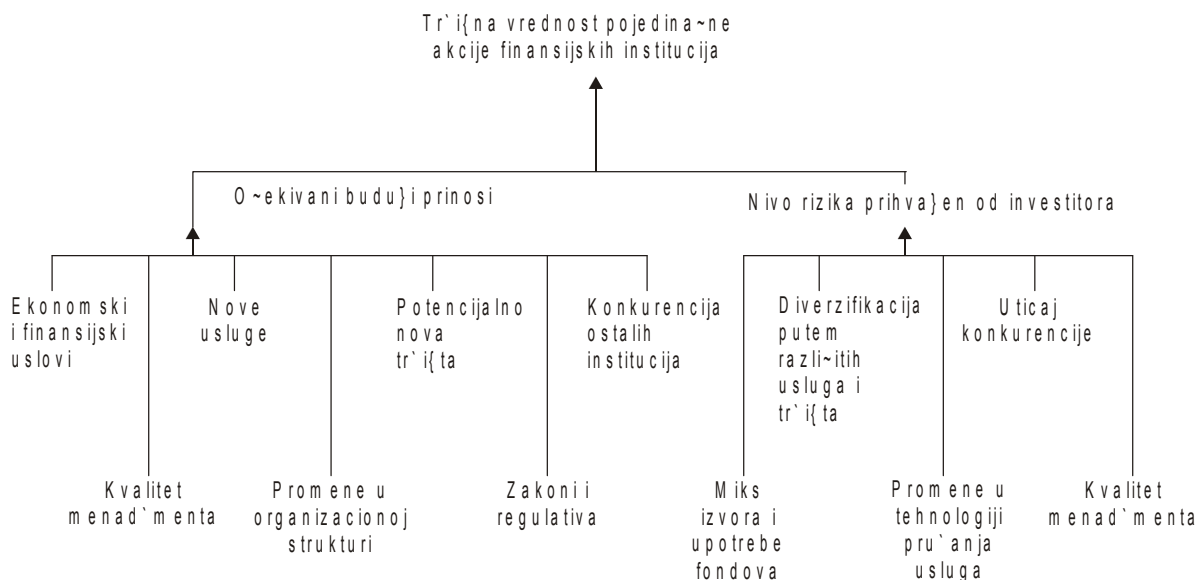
Tr`i{na vrednost pojedina~ne akcije finansijskih institucija

O~ekivani budu}i prinosi

Nivo rizika prihva}en od investitora

Ekonomski i finansijski uslovi

Nove usluge

Potencijalno nova tr`i{ta

Konkurencija ostalih institucija

Kvalitet menad`menta

Promene u organizacionoj strukturi

Zakoni i regulativa

Diverzifikacija putem razli~itih usluga i tr`i{ta

Uticaj konkurencije

Miks izvora i upotrebe fondova

Promene u tehnologiji pru`anja usluga

Kvalitet menad`menta